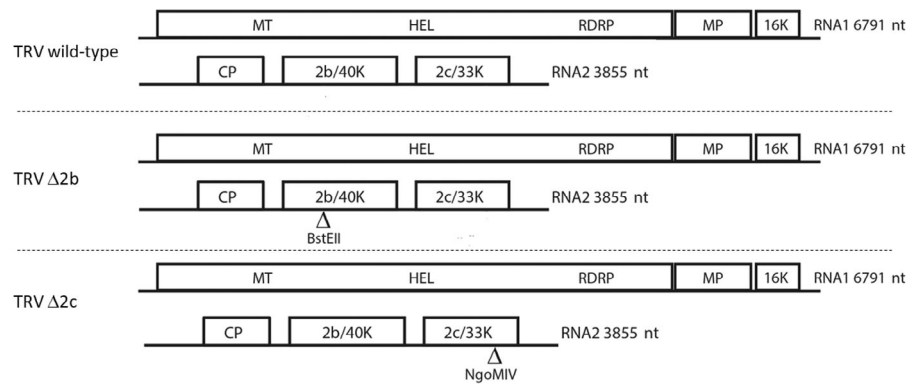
MT HEL RDRP MP 16K RNA1 6791 nt

TRV wild-type

CP 2b/40K 2c/33K RNA2 3855 nt

MT HEL RDRP MP 16K RNA1 6791 nt

TRV $\Delta$2b

CP 2b/40K 2c/33K RNA2 3855 nt

$\Delta$
BstEII

MT HEL RDRP MP 16K RNA1 6791 nt

TRV $\Delta$2c

CP 2b/40K 2c/33K RNA2 3855 nt

$\Delta$
NgoMIV